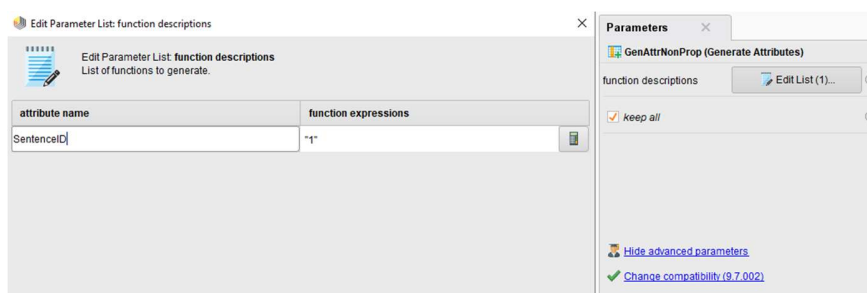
Edit Parameter List: function descriptions

Edit Parameter List: function descriptions
List of functions to generate.

| attribute name | function expressions |
|---|---|
| SentenceID | "1" |

Parameters

GenAttrNonProp (Generate Attributes)

function descriptions Edit List (1)...

keep all

Hide advanced parameters

Change compatibility (9.7.002)